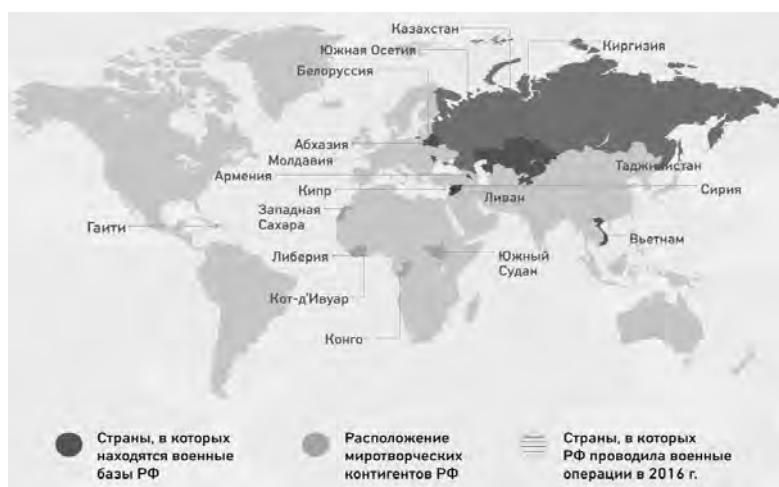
Казахстан
Южная Осетия
Киргизия
Белоруссия
Абхазия
Молдавия
Армения
Таджикистан
Кипр
Ливан
Сирия
Западная Сахара
Гаити
Вьетнам
Либерия
Южный Судан
Кот-д'Ивуар
Конго

Страны, в которых находятся военные базы РФ

Расположение миротворческих контингентов РФ

Страны, в которых РФ проводила военные операции в 2016 г.